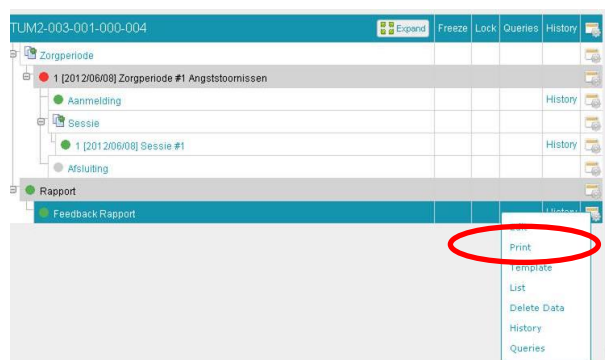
TUM2-003-001-000-004 | Expand | Freeze | Lock | Queries | History

Zorgperiode

1 [2012/06/08] Zorgperiode #1 Angststoornissen

Aanmelding | History

Sessie

1 [2012/06/08] Sessie #1 | History

Afsluiting

Rapport

Feedback Rapport | History

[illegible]
Print
Template
List
Delete Data
History
Queries